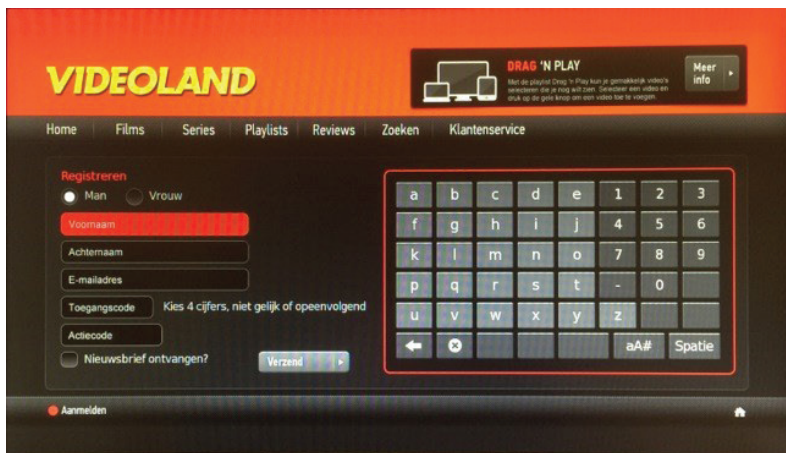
VIDEOLAND

DRAG 'N PLAY
Met de playlist Drag 'n Play kun je gemakkelijk video's selecteren die je nog wilt zien. Selecteer een video en druk op de gele knop om een video toe te voegen.

Meer info

Home Films Series Playlists Reviews Zoeken Klantenservice

Registreren
Man Vrouw
Voornaam
Achternaam
E-mailadres
Toegangscode Kies 4 cijfers, niet gelijk of opeenvolgend
Actiecode
Nieuwsbrief ontvangen?
Verzend

| a | b | c | d | e | 1 | 2 | 3 |
|---|---|---|---|---|---|---|---|
| f | g | h | i | j | 4 | 5 | 6 |
| k | l | m | n | o | 7 | 8 | 9 |
| p | q | r | s | t | - | 0 | |
| u | v | w | x | y | z | | |
| | | | | | aA# | Spatie | |

Aanmelden